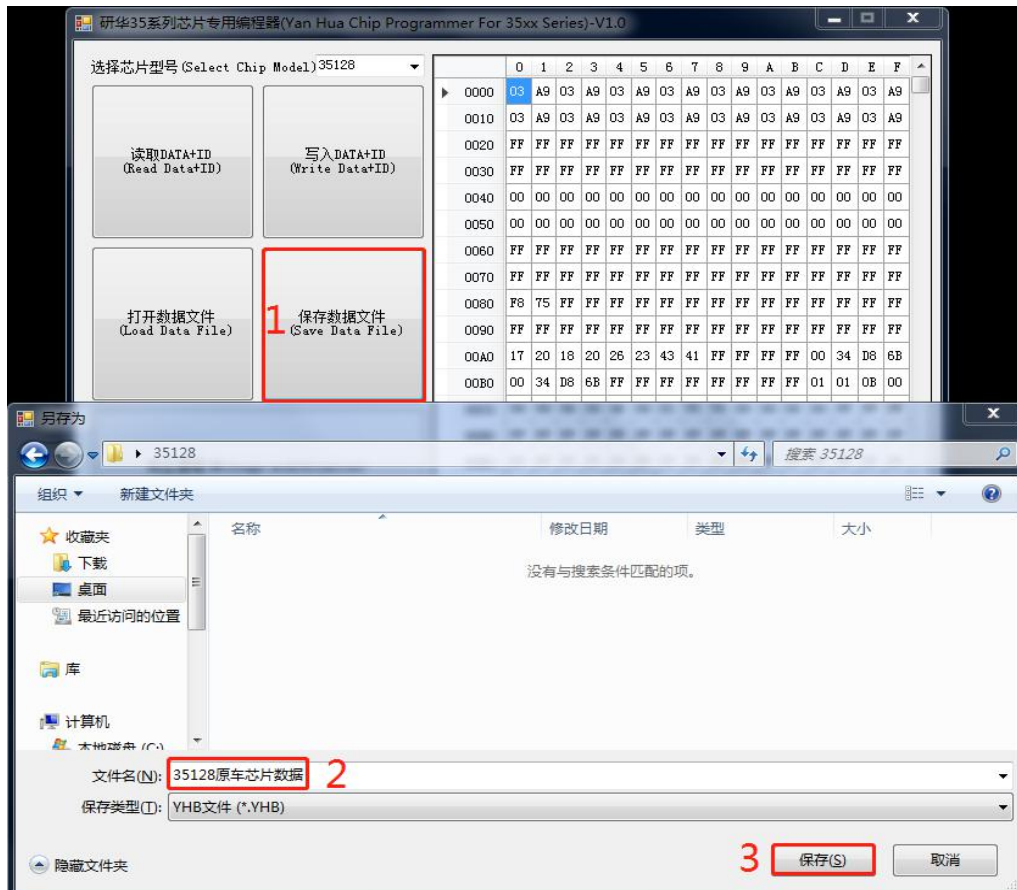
研华35系列芯片专用编程器(Yan Hua Chip Programmer For 35xx Series)-V1.0

选择芯片型号(Select Chip Model) 35128

读取DATA+ID
(Read Data+ID)

写入DATA+ID
(Write Data+ID)

打开数据文件
(Load Data File)

1

保存数据文件
(Save Data File)

| | 0 | 1 | 2 | 3 | 4 | 5 | 6 | 7 | 8 | 9 | A | B | C | D | E | F |
|---|---|---|---|---|---|---|---|---|---|---|---|---|---|---|---|---|
| 0000 | 03 | A9 | 03 | A9 | 03 | A9 | 03 | A9 | 03 | A9 | 03 | A9 | 03 | A9 | 03 | A9 |
| 0010 | 03 | A9 | 03 | A9 | 03 | A9 | 03 | A9 | 03 | A9 | 03 | A9 | 03 | A9 | 03 | A9 |
| 0020 | FF | FF | FF | FF | FF | FF | FF | FF | FF | FF | FF | FF | FF | FF | FF | FF |
| 0030 | FF | FF | FF | FF | FF | FF | FF | FF | FF | FF | FF | FF | FF | FF | FF | FF |
| 0040 | 00 | 00 | 00 | 00 | 00 | 00 | 00 | 00 | 00 | 00 | 00 | 00 | 00 | 00 | 00 | 00 |
| 0050 | 00 | 00 | 00 | 00 | 00 | 00 | 00 | 00 | 00 | 00 | 00 | 00 | 00 | 00 | 00 | 00 |
| 0060 | FF | FF | FF | FF | FF | FF | FF | FF | FF | FF | FF | FF | FF | FF | FF | FF |
| 0070 | FF | FF | FF | FF | FF | FF | FF | FF | FF | FF | FF | FF | FF | FF | FF | FF |
| 0080 | F8 | 75 | FF | FF | FF | FF | FF | FF | FF | FF | FF | FF | FF | FF | FF | FF |
| 0090 | FF | FF | FF | FF | FF | FF | FF | FF | FF | FF | FF | FF | FF | FF | FF | FF |
| 00A0 | 17 | 20 | 18 | 20 | 26 | 23 | 43 | 41 | FF | FF | FF | FF | 00 | 34 | D8 | 6B |
| 00B0 | 00 | 34 | D8 | 6B | FF | FF | FF | FF | FF | FF | FF | FF | 01 | 01 | 0B | 00 |

另存为

35128

搜索 35128

组织 ▾ 新建文件夹

收藏夹
下载
桌面
最近访问的位置

库

计算机
本地磁盘 (C:)

名称 修改日期 类型 大小

没有与搜索条件匹配的项。

文件名(N): 35128原车芯片数据 2

保存类型(T): YHB文件 (*.YHB)

隐藏文件夹

3 保存(S) 取消